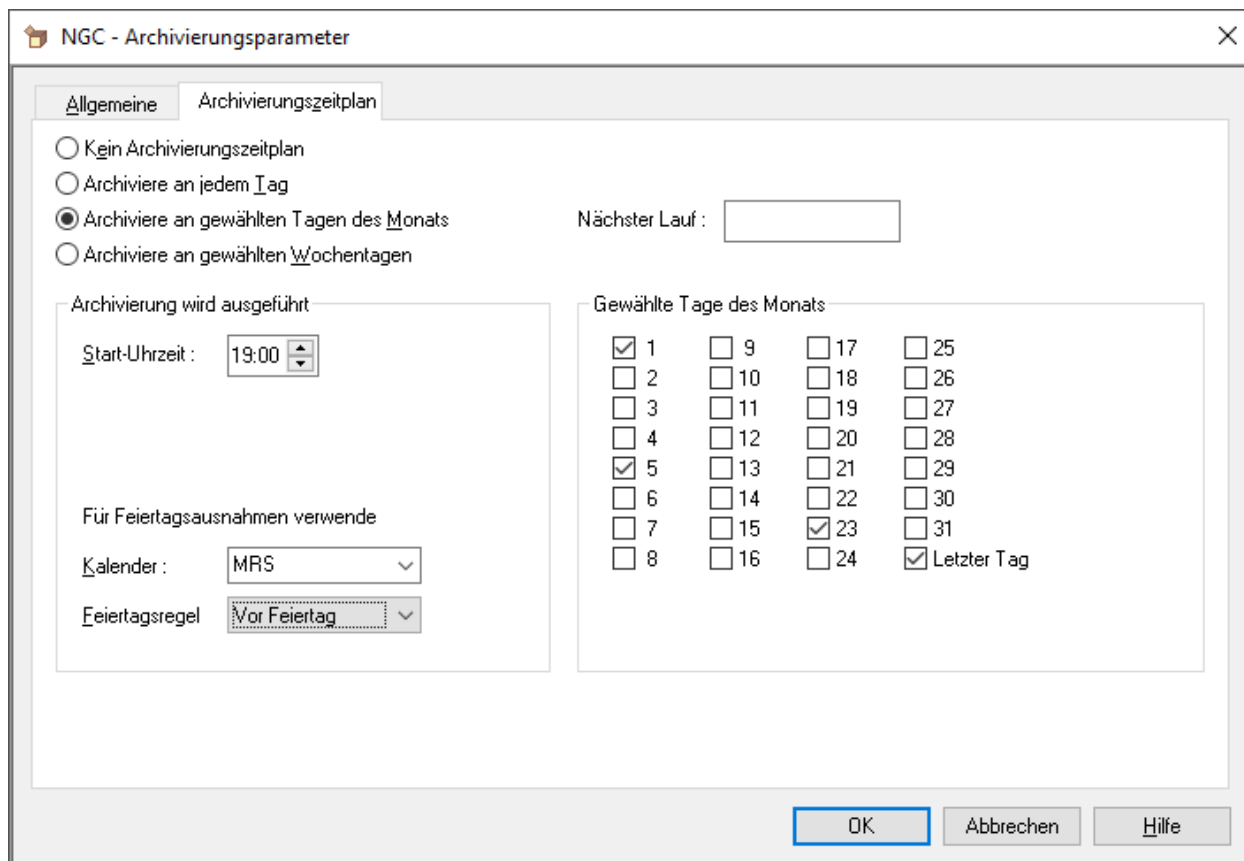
NGC - Archivierungsparameter

Allgemeine | Archivierungszeitplan

Kein Archivierungszeitplan
Archiviere an jedem Tag
Archiviere an gewählten Tagen des Monats
Archiviere an gewählten Wochentagen

Nächster Lauf :

Archivierung wird ausgeführt

Start-Uhrzeit : 19:00

Für Feiertagsausnahmen verwende

Kalender : MRS

Feiertagsregel Vor Feiertag

Gewählte Tage des Monats

| | | | |
|---|---|---|---|
| ☑ 1 | ☐ 9 | ☐ 17 | ☐ 25 |
| ☐ 2 | ☐ 10 | ☐ 18 | ☐ 26 |
| ☐ 3 | ☐ 11 | ☐ 19 | ☐ 27 |
| ☐ 4 | ☐ 12 | ☐ 20 | ☐ 28 |
| ☑ 5 | ☐ 13 | ☐ 21 | ☐ 29 |
| ☐ 6 | ☐ 14 | ☐ 22 | ☐ 30 |
| ☐ 7 | ☐ 15 | ☑ 23 | ☐ 31 |
| ☐ 8 | ☐ 16 | ☐ 24 | ☑ Letzter Tag |

OK Abbrechen Hilfe